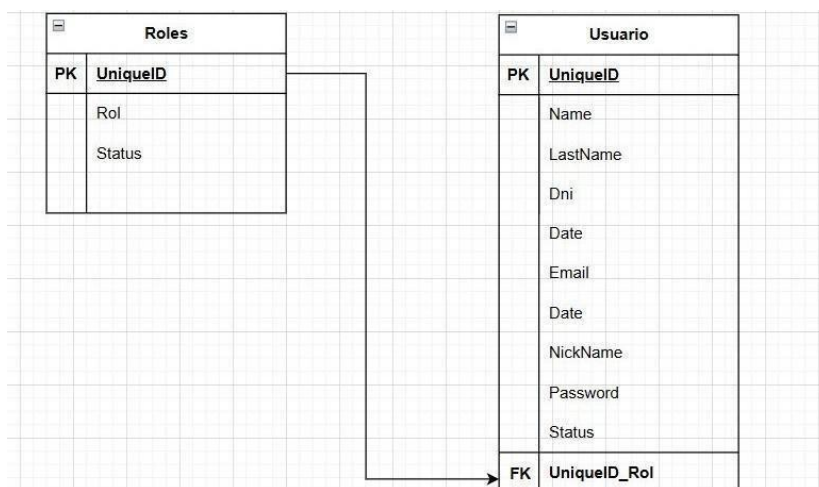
Roles

| | |
|---|---|
| PK | UniqueID |
| | Rol |
| | Status |

Usuario

| | |
|---|---|
| PK | UniqueID |
| | Name |
| | LastName |
| | Dni |
| | Date |
| | Email |
| | Date |
| | NickName |
| | Password |
| | Status |
| FK | UniqueID_Rol |